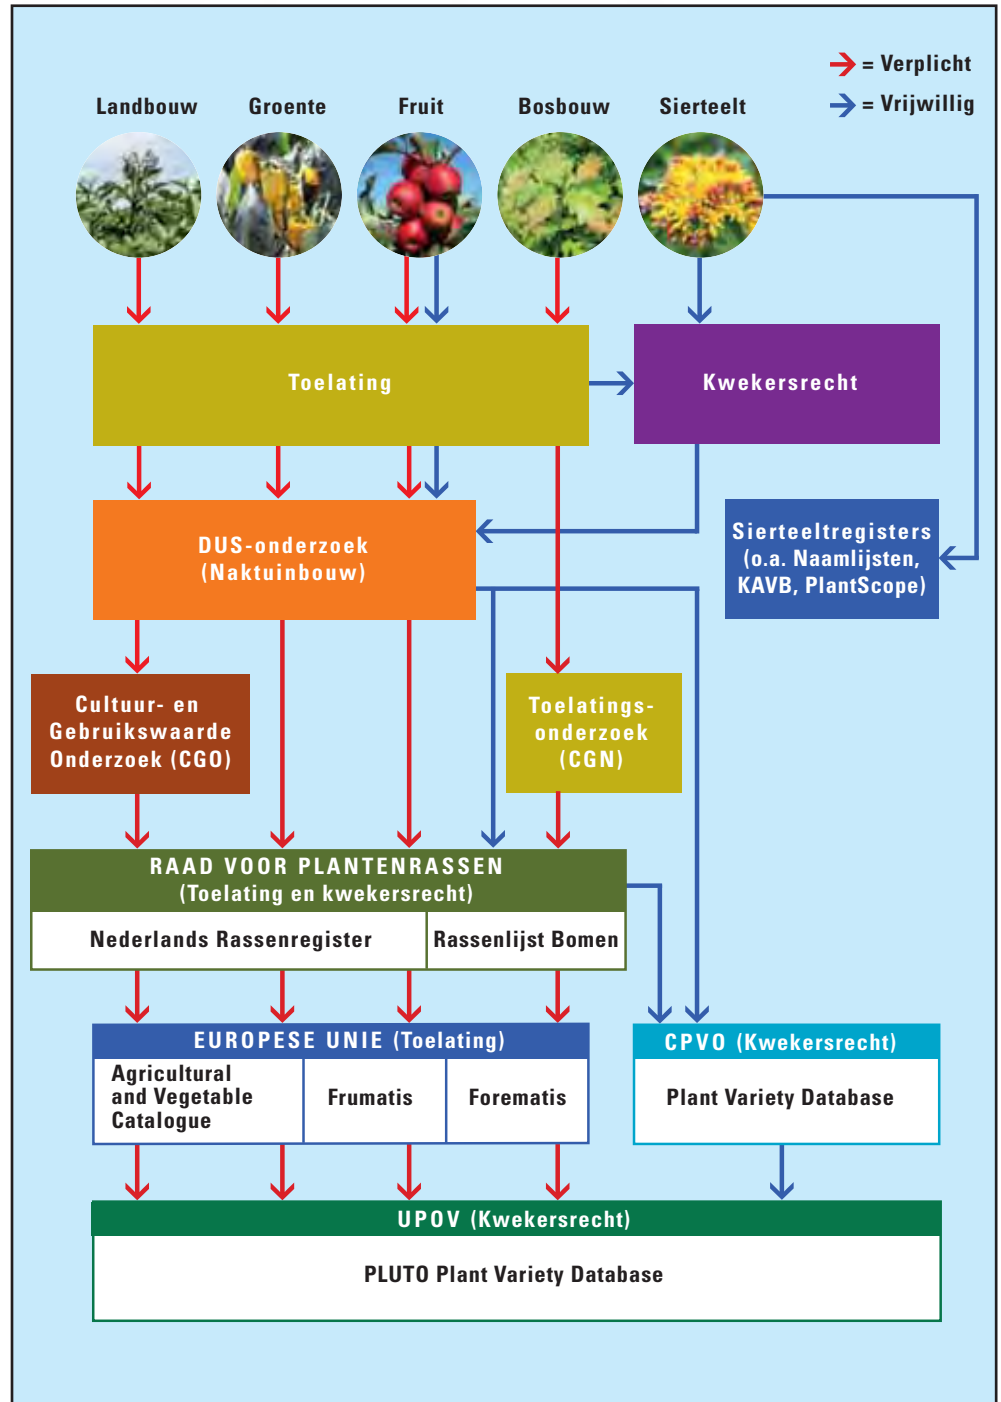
= Verplicht
= Vrijwillig

Landbouw
Groente
Fruit
Bosbouw
Sierteelt

Toelating

Kwekersrecht

DUS-onderzoek (Naktuinbouw)

Sierteeltregisters (o.a. Naamlijsten, KAVB, PlantScope)

Cultuur- en Gebruikswaarde Onderzoek (CGO)

Toelatingsonderzoek (CGN)

RAAD VOOR PLANTENRASSEN (Toelating en kwekersrecht)

| Nederlands Rassenregister | Rassenlijst Bomen |
|---|---|

EUROPESE UNIE (Toelating)

| Agricultural and Vegetable Catalogue | Frumatis | Forematis |
|---|---|---|

CPVO (Kwekersrecht)

Plant Variety Database

UPOV (Kwekersrecht)

PLUTO Plant Variety Database